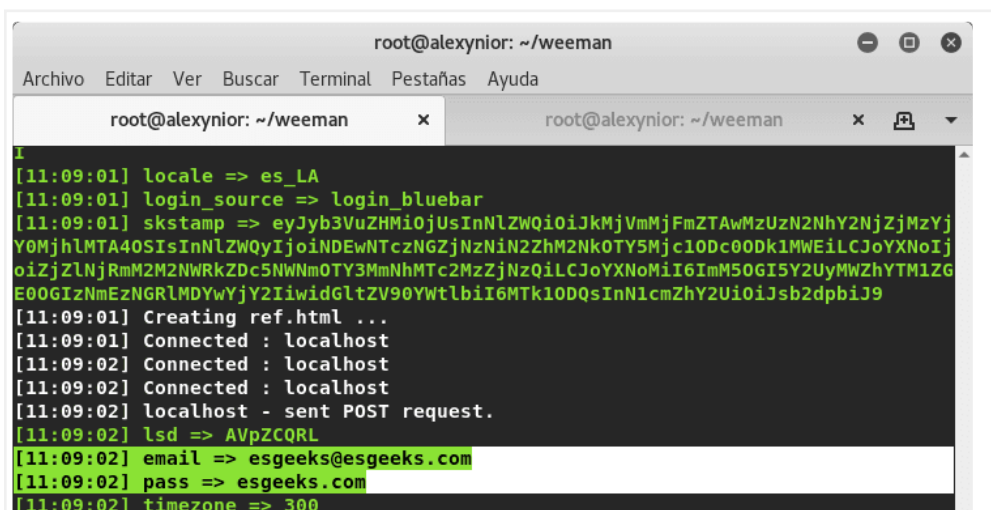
root@alexynior: ~/weeman

Archivo Editar Ver Buscar Terminal Pestañas Ayuda

root@alexynior: ~/weeman ×
root@alexynior: ~/weeman ×

I
[11:09:01] locale => es_LA
[11:09:01] login_source => login_bluebar
[11:09:01] skstamp => eyJyb3VuZHMiOjUsInNlZWQiOiJkMjVmMjFmZTAwMzUzN2NhY2NjZjMzYjY0MjhlMTA4OSIsInNlZWQyIjoiNDEwNTczNGZjNzNiN2ZhM2NkOTY5Mjc1ODc0ODk1MWEiLCJoYXNoIjoiZjZlNjRmM2M2NWRkZDc5NWNmOTY3MmNhMTc2MzZjNzQiLCJoYXNoMiI6ImM5OGI5Y2UyMWZhYTM1ZGE0OGIzNmEzNGRlMDYwYjY2IiwidGltZV90YWtlbiI6MTk1ODQsInN1cmZhY2UiOiJsb2dpbiJ9
[11:09:01] Creating ref.html ...
[11:09:01] Connected : localhost
[11:09:02] Connected : localhost
[11:09:02] Connected : localhost
[11:09:02] localhost - sent POST request.
[11:09:02] lsd => AVpZCQRL
[11:09:02] email => esgeeks@esgeeks.com
[11:09:02] pass => esgeeks.com
[11:09:02] timezone => 300